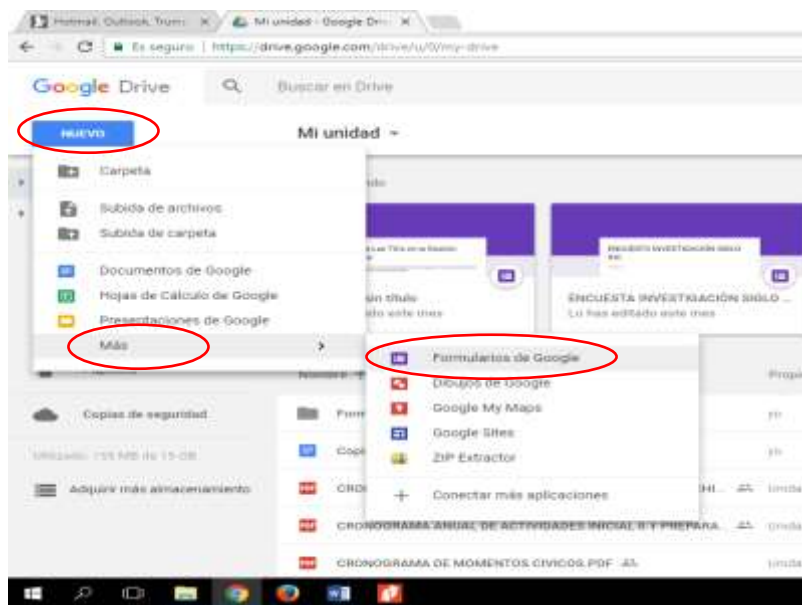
Hotmail, Outlook, Trum ×
Mi unidad - Google Drive ×
Es seguro | https://drive.google.com/drive/u/0/my-drive

Google Drive
Buscar en Drive

NUEVO
Mi unidad

Carpeta
Subida de archivos
Subida de carpeta
Documentos de Google
Hojas de Cálculo de Google
Presentaciones de Google
Más

Sin título
editado este mes

ENCUESTA INVESTIGACIÓN SIGLO ...
Lo has editado este mes

Formularios de Google
Dibujos de Google
Google My Maps
Google Sites
ZIP Extractor
Conectar más aplicaciones

Nombre
Propietario

Copias de seguridad
Utilizado: 159 MB de 15 GB
Adquirir más almacenamiento

Form
Copi
CRON
CRONOGRAMA ANUAL DE ACTIVIDADES INICIAL II Y PREPARA...
CRONOGRAMA DE MOMENTOS CIVICOS.PDF
yo
yo
Unidad
Unidad
Unidad